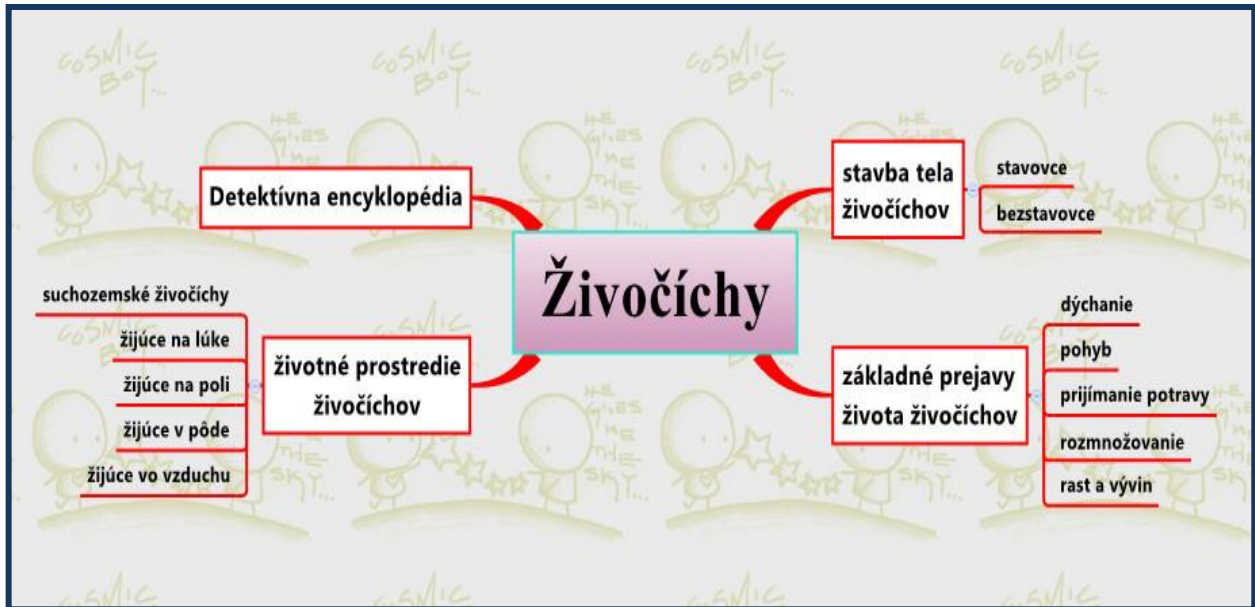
Živočíchy

Detektívna encyklopédia

stavba tela živočíchov

stavovce

bezstavovce

životné prostredie živočíchov

suchozemské živočíchy

žijúce na lúke

žijúce na poli

žijúce v pôde

žijúce vo vzduchu

základné prejavy života živočíchov

dýchanie

pohyb

prijímanie potravy

rozmnožovanie

rast a vývin

COSMIC BOY... HE GIVES ME THE SKY...